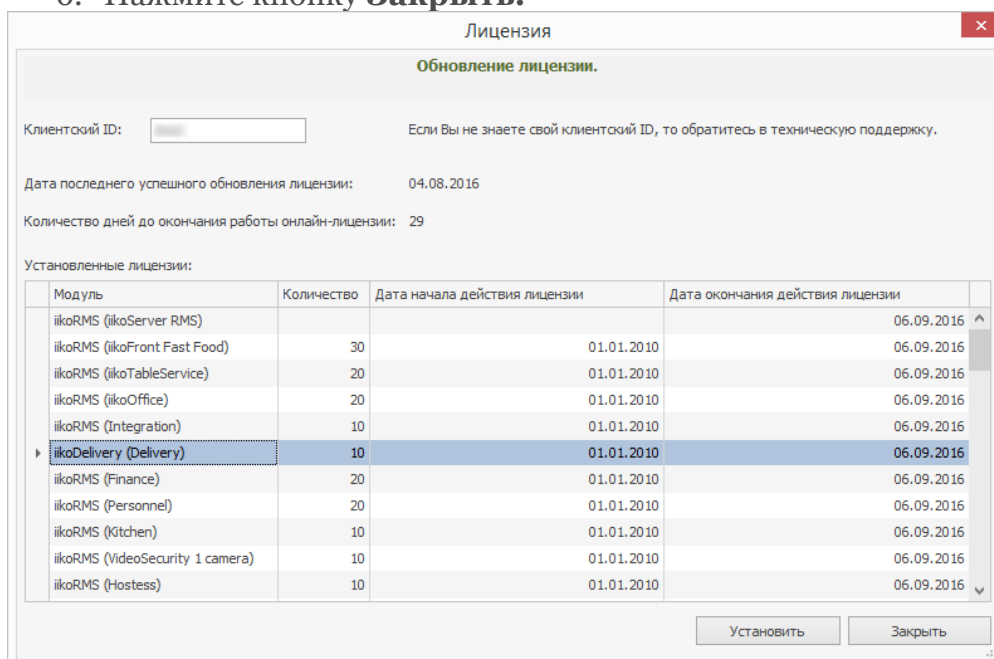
6. Нажмите кнопку **Закрыть.**

Лицензия

Обновление лицензии.

Клиентский ID: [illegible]

Если Вы не знаете свой клиентский ID, то обратитесь в техническую поддержку.

Дата последнего успешного обновления лицензии: 04.08.2016

Количество дней до окончания работы онлайн-лицензии: 29

Установленные лицензии:

| Модуль | Количество | Дата начала действия лицензии | Дата окончания действия лицензии |
|---|---|---|---|
| iikoRMS (iikoServer RMS) | | | 06.09.2016 |
| iikoRMS (iikoFront Fast Food) | 30 | 01.01.2010 | 06.09.2016 |
| iikoRMS (iikoTableService) | 20 | 01.01.2010 | 06.09.2016 |
| iikoRMS (iikoOffice) | 20 | 01.01.2010 | 06.09.2016 |
| iikoRMS (Integration) | 10 | 01.01.2010 | 06.09.2016 |
| iikoDelivery (Delivery) | 10 | 01.01.2010 | 06.09.2016 |
| iikoRMS (Finance) | 20 | 01.01.2010 | 06.09.2016 |
| iikoRMS (Personnel) | 20 | 01.01.2010 | 06.09.2016 |
| iikoRMS (Kitchen) | 10 | 01.01.2010 | 06.09.2016 |
| iikoRMS (VideoSecurity 1 camera) | 10 | 01.01.2010 | 06.09.2016 |
| iikoRMS (Hostess) | 10 | 01.01.2010 | 06.09.2016 |

Установить

Закрыть